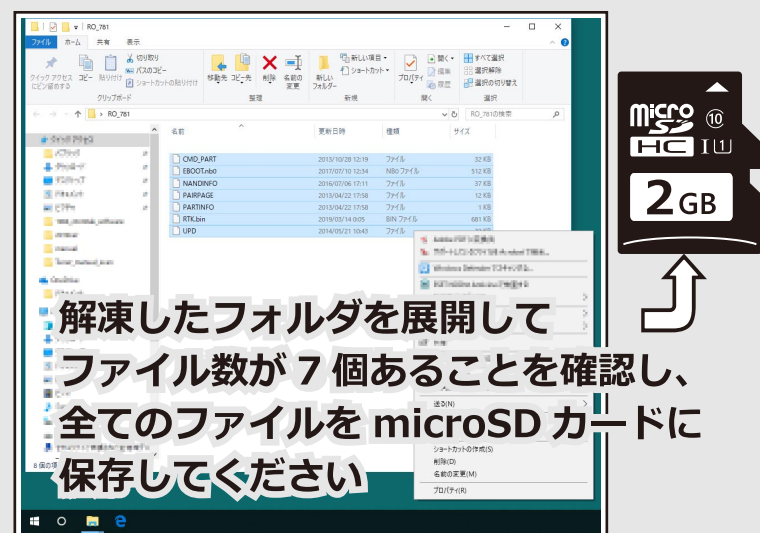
RO_781

ファイル　ホーム　共有　表示

クイック アクセスにピン留めする　コピー　貼り付け　切り取り　パスのコピー　ショートカットの貼り付け
クリップボード

移動先　コピー先　削除　名前の変更
整理

新しいフォルダー　新しい項目　ショートカット
新規

プロパティ　開く　編集　履歴
開く

すべて選択　選択解除　選択の切り替え
選択

RO_781　RO_781の検索

名前　更新日時　種類　サイズ

| 名前 | 更新日時 | 種類 | サイズ |
|---|---|---|---|
| CMD_PART | 2013/10/28 12:19 | ファイル | 32 KB |
| EBOOT.nb0 | 2017/07/10 12:34 | NB0 ファイル | 512 KB |
| NANDINFO | 2016/07/06 17:11 | ファイル | 37 KB |
| PAIRPAGE | 2013/04/22 17:58 | ファイル | 12 KB |
| PARTINFO | 2013/04/22 17:58 | ファイル | 1 KB |
| RTK.bin | 2019/03/14 0:05 | BIN ファイル | 681 KB |
| UPD | 2014/05/21 10:43 | ファイル | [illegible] |

送る(N)
ショートカットの作成(S)
削除(D)
名前の変更(M)
プロパティ(R)

8 個の項目

micro SD HC 10 I 2GB

解凍したフォルダを展開して
ファイル数が 7 個あることを確認し、
全てのファイルを microSD カードに
保存してください